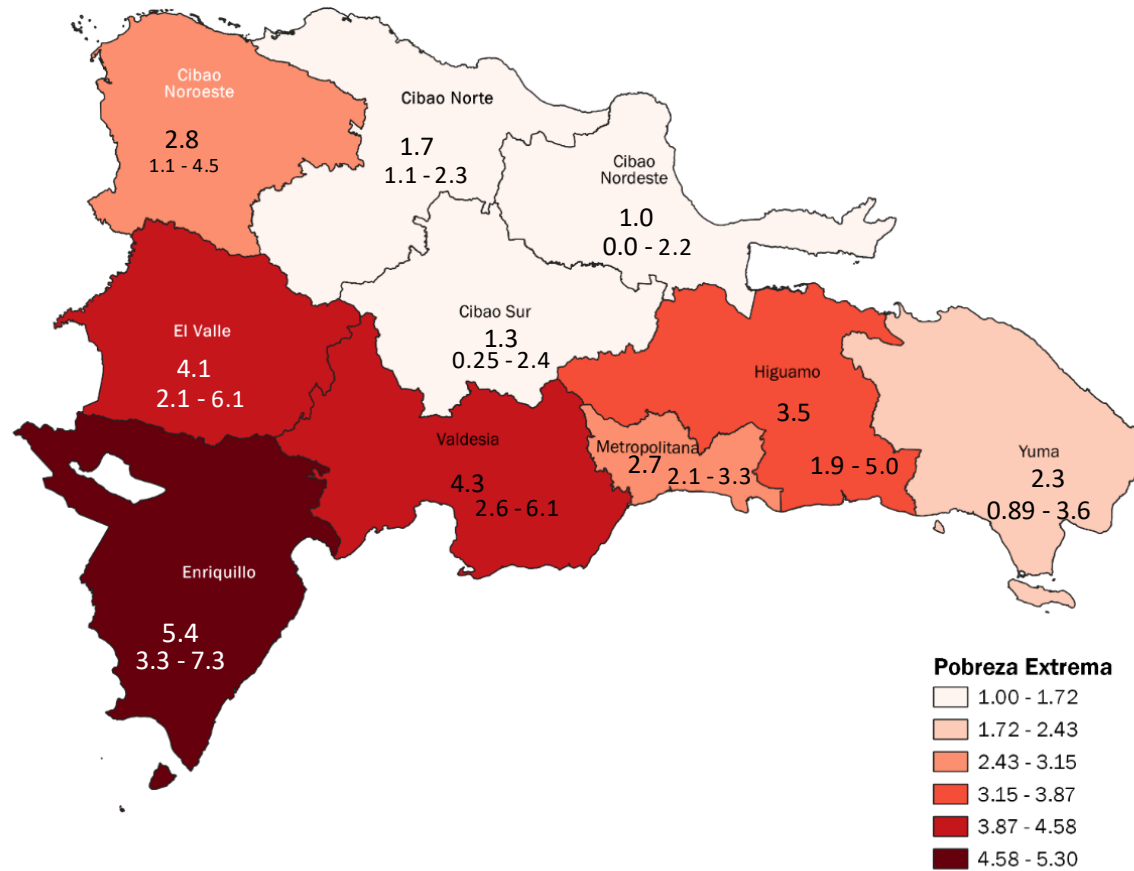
Cibao Noroeste
2.8
1.1 - 4.5

Cibao Norte
1.7
1.1 - 2.3

Cibao Nordeste
1.0
0.0 - 2.2

El Valle
4.1
2.1 - 6.1

Cibao Sur
1.3
0.25 - 2.4

Higuamo
3.5
1.9 - 5.0

Yuma
2.3
0.89 - 3.6

Valdesia
4.3
2.6 - 6.1

Metropolitana
2.7
2.1 - 3.3

Enriquillo
5.4
3.3 - 7.3

Pobreza Extrema
1.00 - 1.72
1.72 - 2.43
2.43 - 3.15
3.15 - 3.87
3.87 - 4.58
4.58 - 5.30